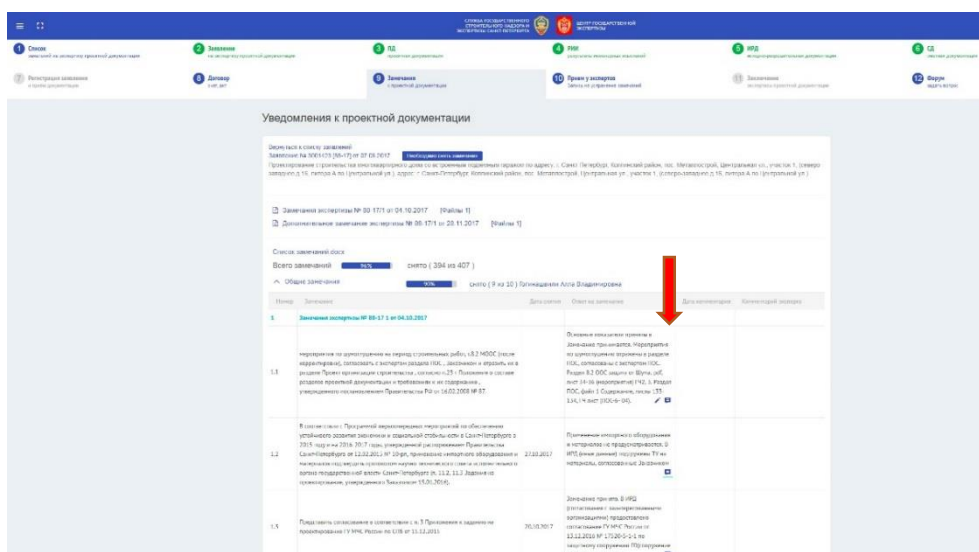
СЛУЖБА ГОСУДАРСТВЕННОГО СТРОИТЕЛЬНОГО НАДЗОРА И ЭКСПЕРТИЗЫ САНКТ-ПЕТЕРБУРГА

ЦЕНТР ГОСУДАРСТВЕННОЙ ЭКСПЕРТИЗЫ

1 Список
2 Заявление
3 ПД
4 РИИ
5 ИРД
6 СД
7 Регистрация заявления
8 Договор
9 Замечания к проектной документации
10 Прием у экспертов
11 Заключение
12 Форум

Уведомления к проектной документации

Вернуться к списку заявлений
Заявление № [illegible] от 07.09.2017
Необходимо снять замечание
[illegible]

Замечания экспертизы № 80-17/1 от 04.10.2017 [Файлы 1]
Дополнительное замечание экспертизы № 80-17/1 от 20.11.2017 [Файлы 1]

Список замечаний.docx
Всего замечаний 96% снято ( 394 из 407 )
Общие замечания 90% снято ( 9 из 10 ) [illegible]

| Номер | Замечание | Дата снятия | Ответ на замечание | Дата исполнения | Комментарий эксперта |
|---|---|---|---|---|---|
| 1 | Замечания экспертизы № 80-17-1 от 04.10.2017 | | | | |
| 1.1 | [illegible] | | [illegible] | | |
| 1.2 | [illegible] | 27.10.2017 | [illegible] | | |
| 1.3 | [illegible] | 20.10.2017 | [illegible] | | |